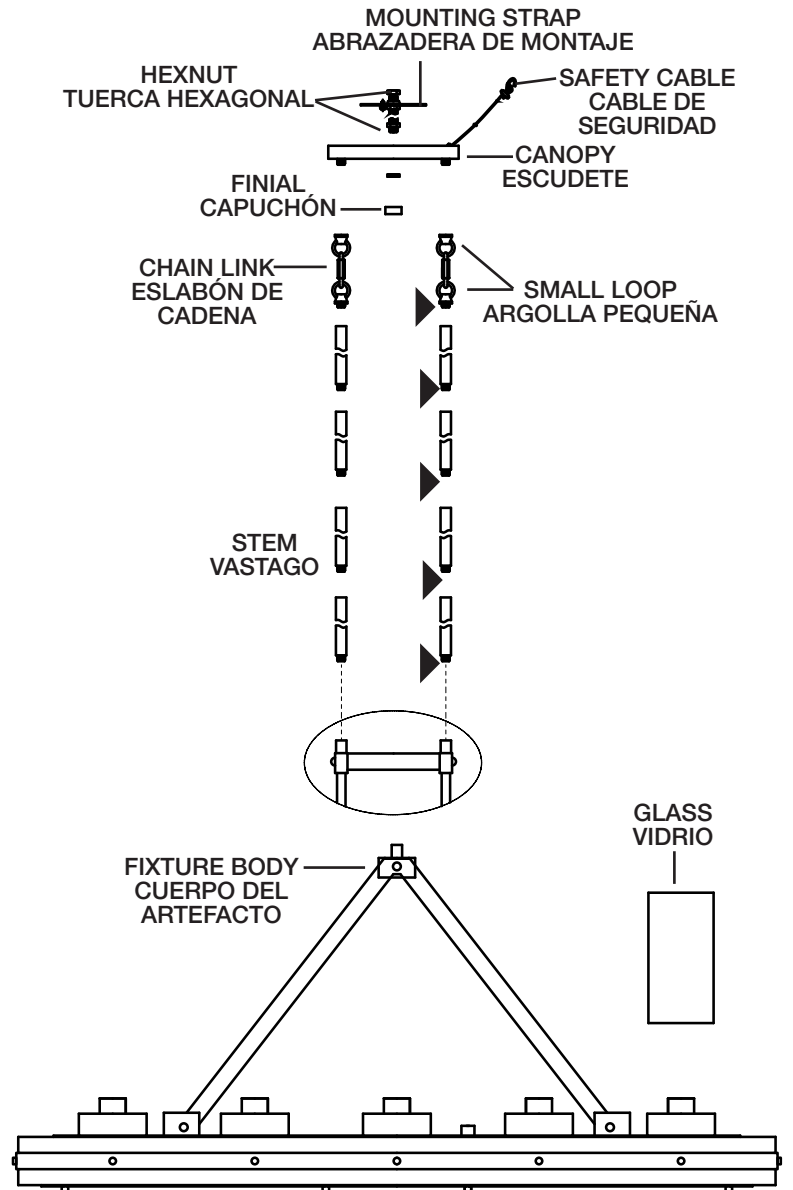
MOUNTING STRAP
ABRAZADERA DE MONTAJE

HEXNUT
TUERCA HEXAGONAL

SAFETY CABLE
CABLE DE
SEGURIDAD

CANOPY
ESCUDETE

FINIAL
CAPUCHÓN

CHAIN LINK
ESLABÓN DE
CADENA

SMALL LOOP
ARGOLLA PEQUEÑA

STEM
VASTAGO

GLASS
VIDRIO

FIXTURE BODY
CUERPO DEL
ARTEFACTO